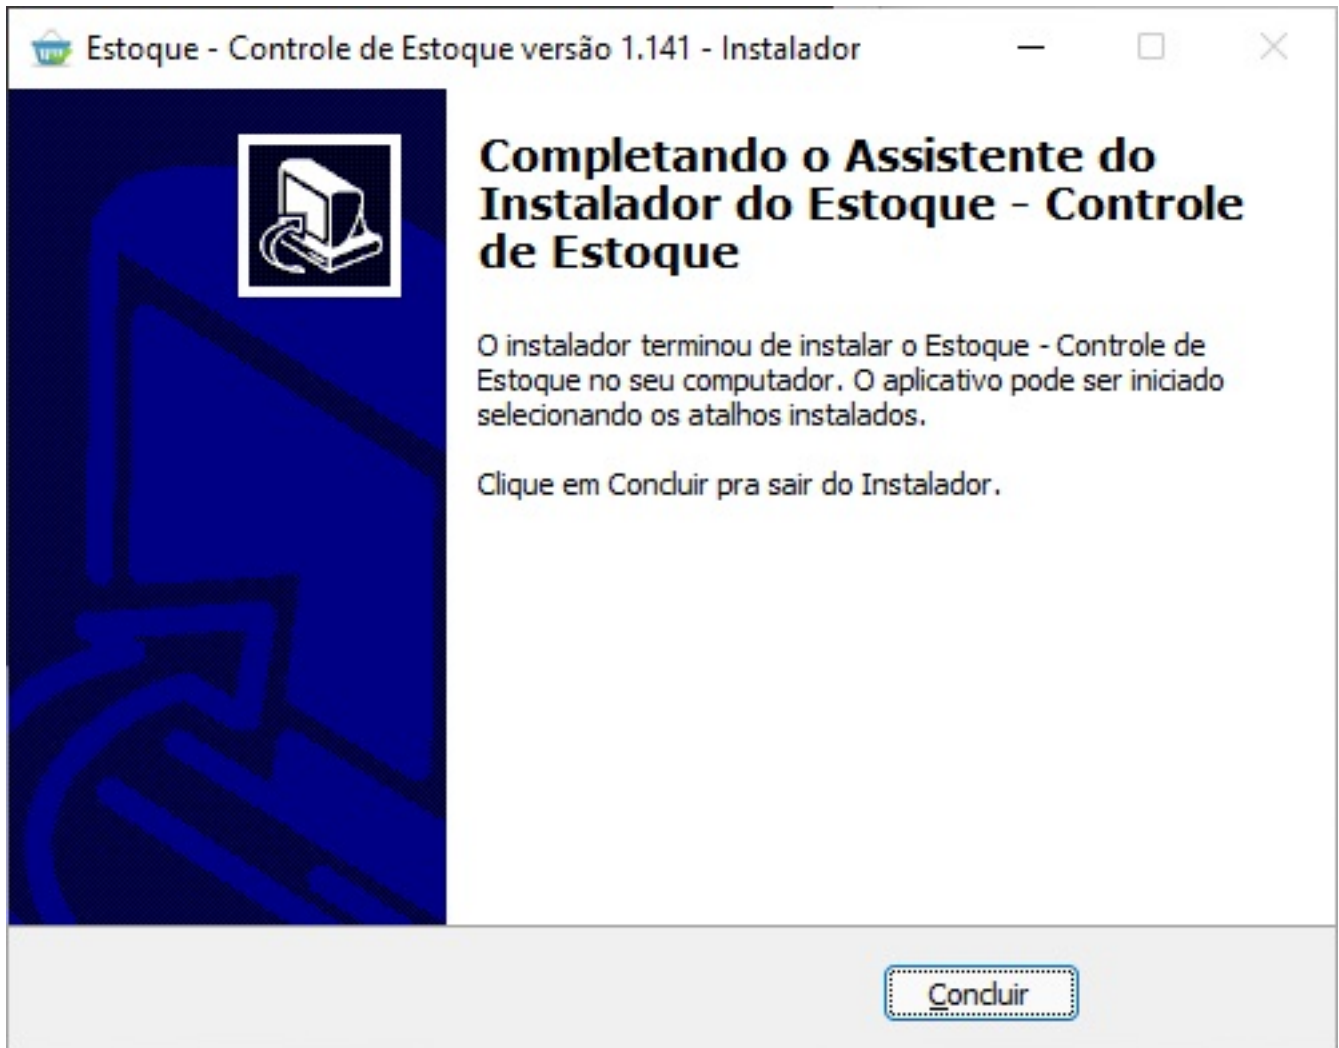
Estoque - Controle de Estoque versão 1.141 - Instalador

Completando o Assistente do Instalador do Estoque - Controle de Estoque

O instalador terminou de instalar o Estoque - Controle de Estoque no seu computador. O aplicativo pode ser iniciado selecionando os atalhos instalados.

Clique em Concluir pra sair do Instalador.

Concluir